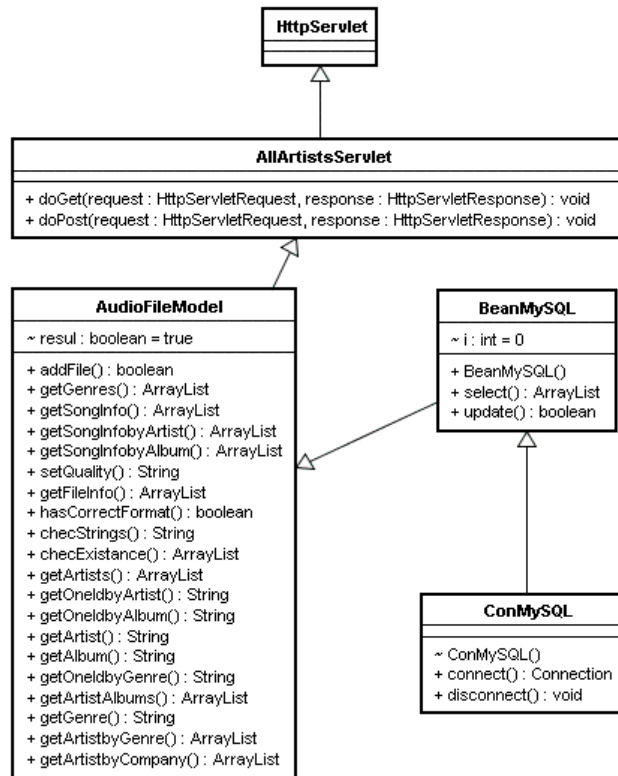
HttpServlet

AllArtistsServlet

+ doGet(request : HttpServletRequest, response : HttpServletResponse) : void
+ doPost(request : HttpServletRequest, response : HttpServletResponse) : void

AudioFileModel

~ resul : boolean = true

+ addFile() : boolean
+ getGenres() : ArrayList
+ getSongInfo() : ArrayList
+ getSongInfobyArtist() : ArrayList
+ getSongInfobyAlbum() : ArrayList
+ setQuality() : String
+ getFileInfo() : ArrayList
+ hasCorrectFormat() : boolean
+ checStrings() : String
+ checExistance() : ArrayList
+ getArtists() : ArrayList
+ getOneIdbyArtist() : String
+ getOneIdbyAlbum() : String
+ getArtist() : String
+ getAlbum() : String
+ getOneIdbyGenre() : String
+ getArtistAlbums() : ArrayList
+ getGenre() : String
+ getArtistbyGenre() : ArrayList
+ getArtistbyCompany() : ArrayList

BeanMySQL

~ i : int = 0

+ BeanMySQL()
+ select() : ArrayList
+ update() : boolean

ConMySQL

~ ConMySQL()
+ connect() : Connection
+ disconnect() : void